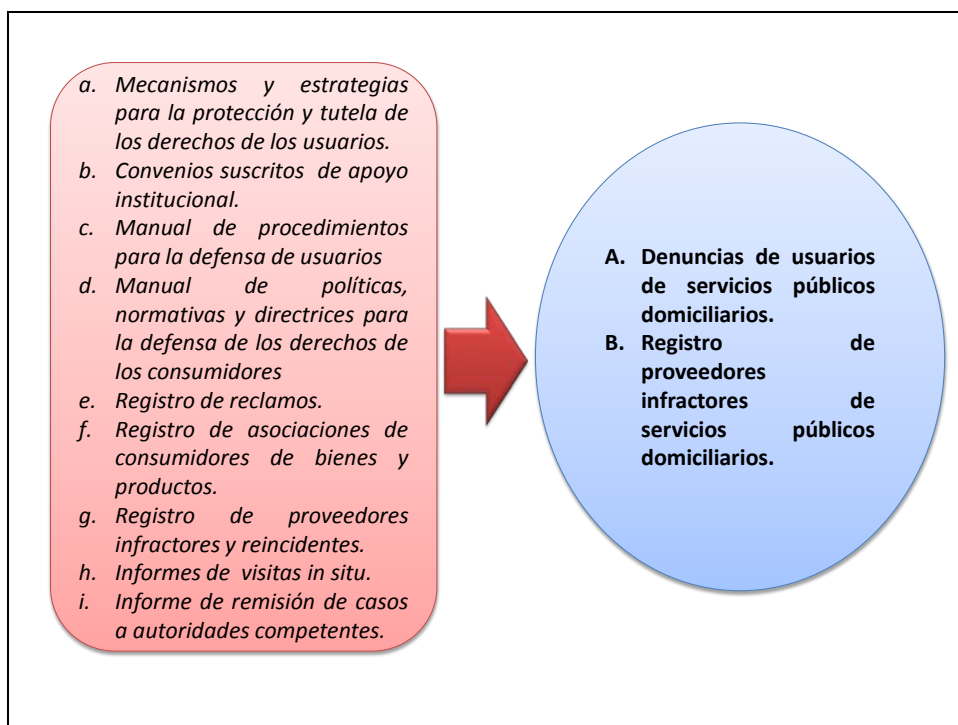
a. Mecanismos y estrategias para la protección y tutela de los derechos de los usuarios.
b. Convenios suscritos de apoyo institucional.
c. Manual de procedimientos para la defensa de usuarios
d. Manual de políticas, normativas y directrices para la defensa de los derechos de los consumidores
e. Registro de reclamos.
f. Registro de asociaciones de consumidores de bienes y productos.
g. Registro de proveedores infractores y reincidentes.
h. Informes de visitas in situ.
i. Informe de remisión de casos a autoridades competentes.

A. Denuncias de usuarios de servicios públicos domiciliarios.
B. Registro de proveedores infractores de servicios públicos domiciliarios.